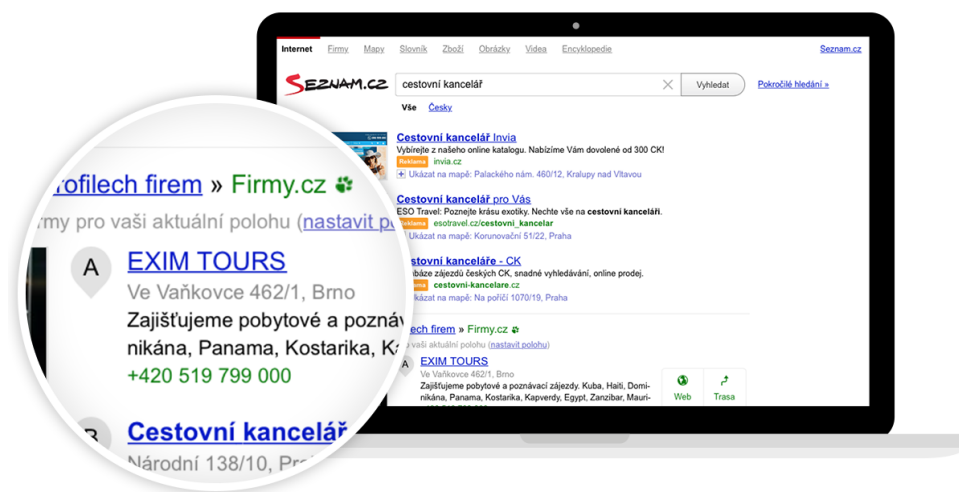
rofilech firem » Firmy.cz
rmy pro vaši aktuální polohu (nastavit po

A
EXIM TOURS
Ve Vaňkovce 462/1, Brno
Zajišťujeme pobytové a poznáv
nikána, Panama, Kostarika, K
+420 519 799 000

B
Cestovní kancelář
Národní 138/10, Pra

Internet Firmy Mapy Slovník Zboží Obrázky Videa Encyklopedie Seznam.cz

SEZNAM.CZ
cestovní kancelář
Vyhledat
Pokročilé hledání »
Vše Česky

Cestovní kancelář Invia
Vybírejte z našeho online katalogu. Nabízíme Vám dovolené od 300 CK!
Reklama invia.cz
Ukázat na mapě: Palackého nám. 460/12, Kralupy nad Vltavou

Cestovní kancelář pro Vás
ESO Travel: Poznejte krásu exotiky. Nechte vše na cestovní kanceláři.
Reklama esotravel.cz/cestovni_kancelar
Ukázat na mapě: Korunovační 51/22, Praha

Cestovní kanceláře - CK
databáze zájezdů českých CK, snadné vyhledávání, online prodej.
Reklama cestovni-kancelare.cz
Ukázat na mapě: Na poříčí 1070/19, Praha

ech firem » Firmy.cz
pro vaši aktuální polohu (nastavit polohu)

A
EXIM TOURS
Ve Vaňkovce 462/1, Brno
Zajišťujeme pobytové a poznávací zájezdy. Kuba, Haiti, Dominikána, Panama, Kostarika, Kapverdy, Egypt, Zanzibar, Mauri
Web
Trasa